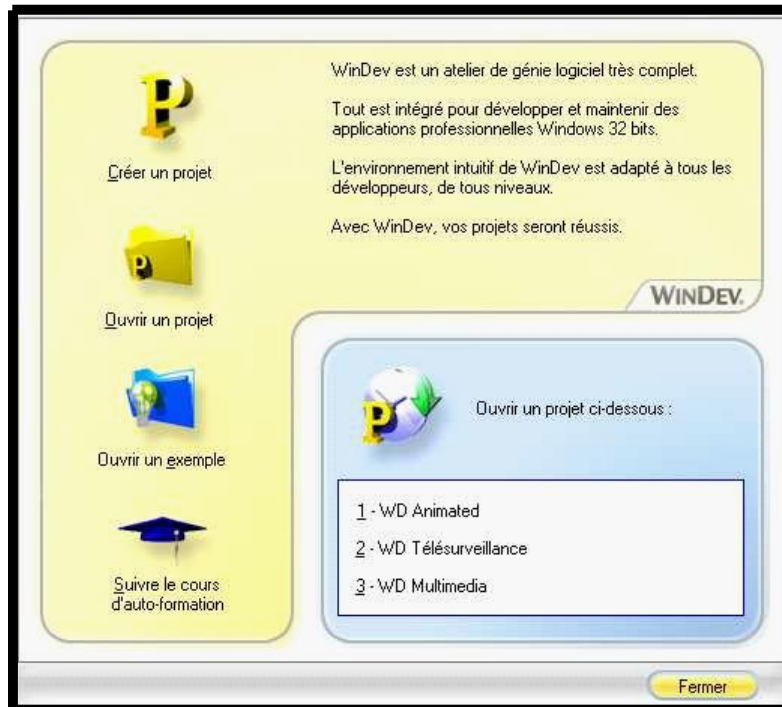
Créer un projet

Ouvrir un projet

Ouvrir un exemple

Suivre le cours d'auto-formation

WinDev est un atelier de génie logiciel très complet.

Tout est intégré pour développer et maintenir des applications professionnelles Windows 32 bits.

L'environnement intuitif de WinDev est adapté à tous les développeurs, de tous niveaux.

Avec WinDev, vos projets seront réussis.

WINDEV.

Ouvrir un projet ci-dessous :

1 - WD Animated

2 - WD Télésurveillance

3 - WD Multimedia

Fermer